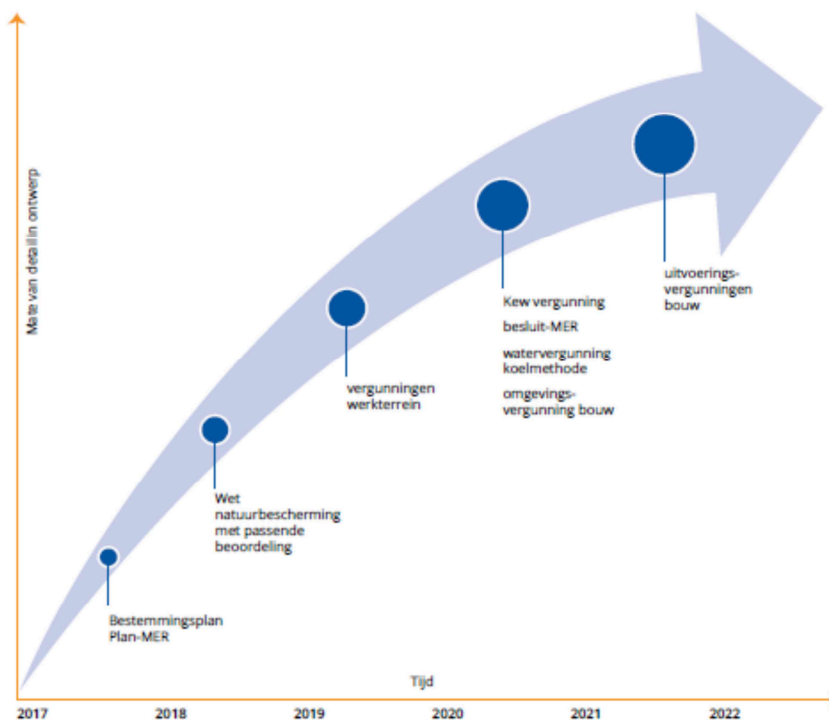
Mate van detail in ontwerp

uitvoerings-vergunningen bouw

Kew vergunning

besluit-MER

watervergunning koelmethode

omgevings-vergunning bouw

vergunningen werkterrein

Wet natuurbescherming met passende beoordeling

Bestemmingsplan Plan-MER

Tijd

2017
2018
2019
2020
2021
2022